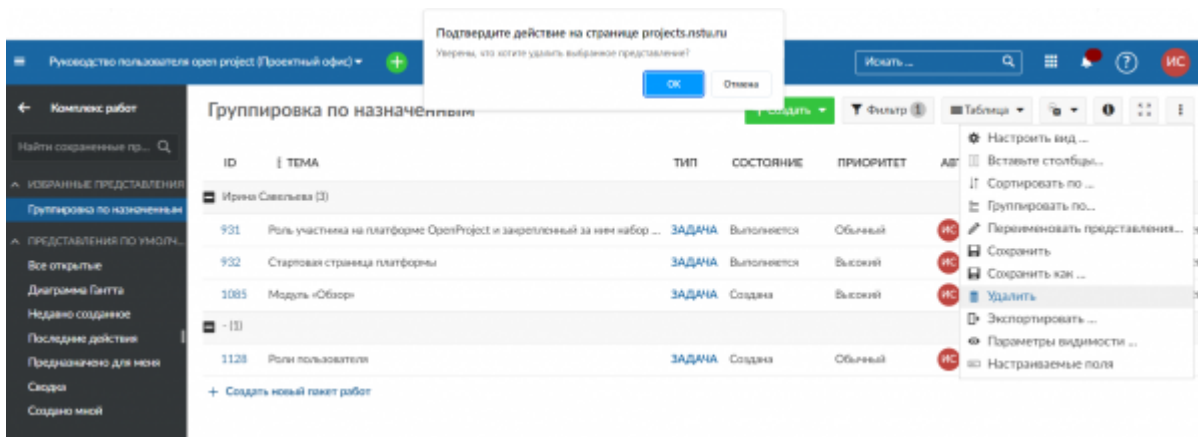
Подтвердите действие на странице projects.nstu.ru
Уверены, что хотите удалить выбранное представление?
ОК Отмена

Руководство пользователя open project (Проектный офис) ▾
Искать ...
ИС

← Комплекс работ
Найти сохраненные пр... Q
ИЗБРАННЫЕ ПРЕДСТАВЛЕНИЯ
Группировка по назначенным
ПРЕДСТАВЛЕНИЯ ПО УМОЛЧ...
Все открытые
Диаграмма Гантта
Недавно созданное
Последние действия
Предназначено для меня
Сводка
Создано мной

Группировка по назначенным
Создать ▾
Фильтр 1
Таблица ▾

| ID | ТЕМА | ТИП | СОСТОЯНИЕ | ПРИОРИТЕТ | АВ |
|---|---|---|---|---|---|
| Ирина Савельева (3) | | | | | |
| 931 | Роль участника на платформе OpenProject и закрепленный за ним набор ... | ЗАДАЧА | Выполняется | Обычный | ИС |
| 932 | Стартовая страница платформы | ЗАДАЧА | Выполняется | Высокий | ИС |
| 1085 | Модуль «Обзор» | ЗАДАЧА | Создана | Высокий | ИС |
| - (1) | | | | | |
| 1128 | Роли пользователя | ЗАДАЧА | Создана | Обычный | ИС |

+ Создать новый пакет работ

Настроить вид ...
Вставьте столбцы...
Сортировать по ...
Группировать по...
Переименовать представления...
Сохранить
Сохранить как ...
Удалить
Экспортировать ...
Параметры видимости ...
Настраиваемые поля